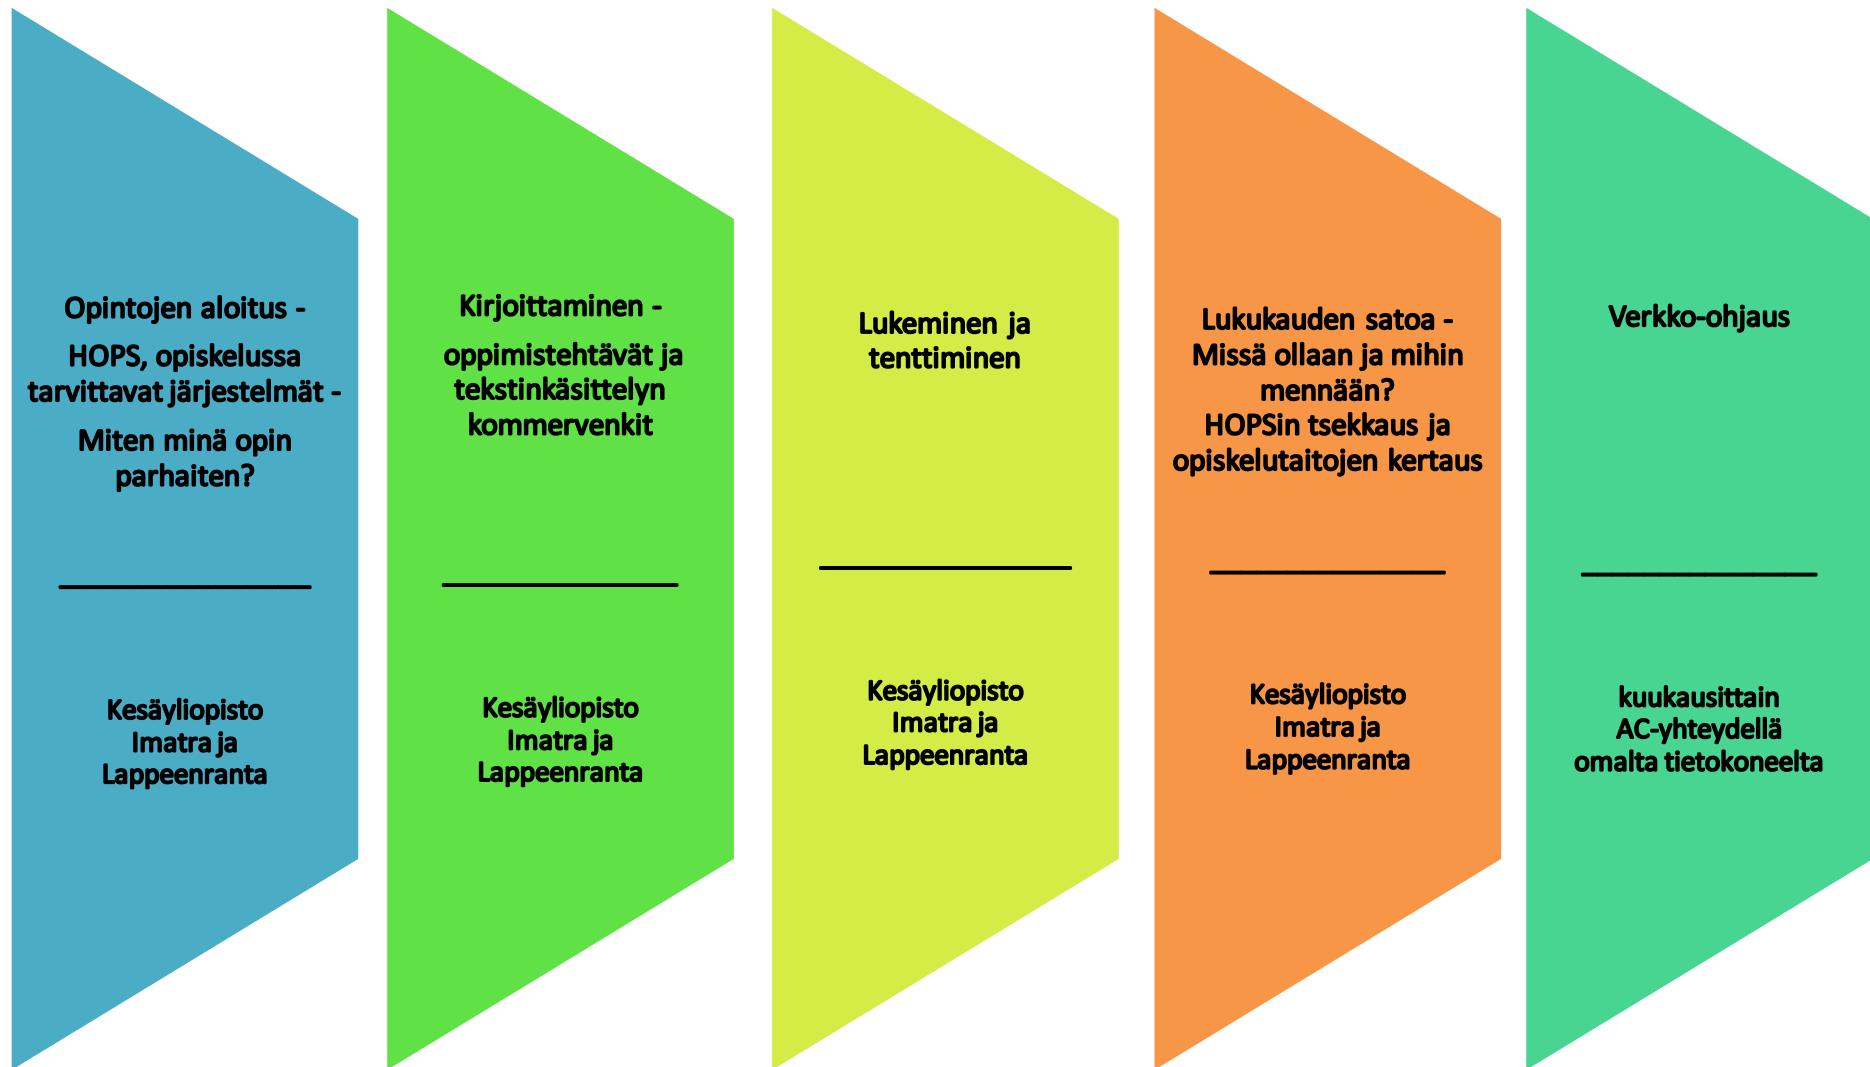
Opintojen aloitus -

HOPS, opiskelussa tarvittavat järjestelmät -

Miten minä opin parhaiten?

Kesäyliopisto Imatra ja Lappeenranta

Kirjoittaminen -

oppimistehtävät ja tekstinkäsittelyn kommervenkit

Kesäyliopisto Imatra ja Lappeenranta

Lukeminen ja tenttiminen

Kesäyliopisto Imatra ja Lappeenranta

Lukukauden satoa - Missä ollaan ja mihin mennään?
HOPSin tsekkaus ja opiskelutaitojen kertaus

Kesäyliopisto Imatra ja Lappeenranta

Verkko-ohjaus

kuukausittain AC-yhteydellä omalta tietokoneelta